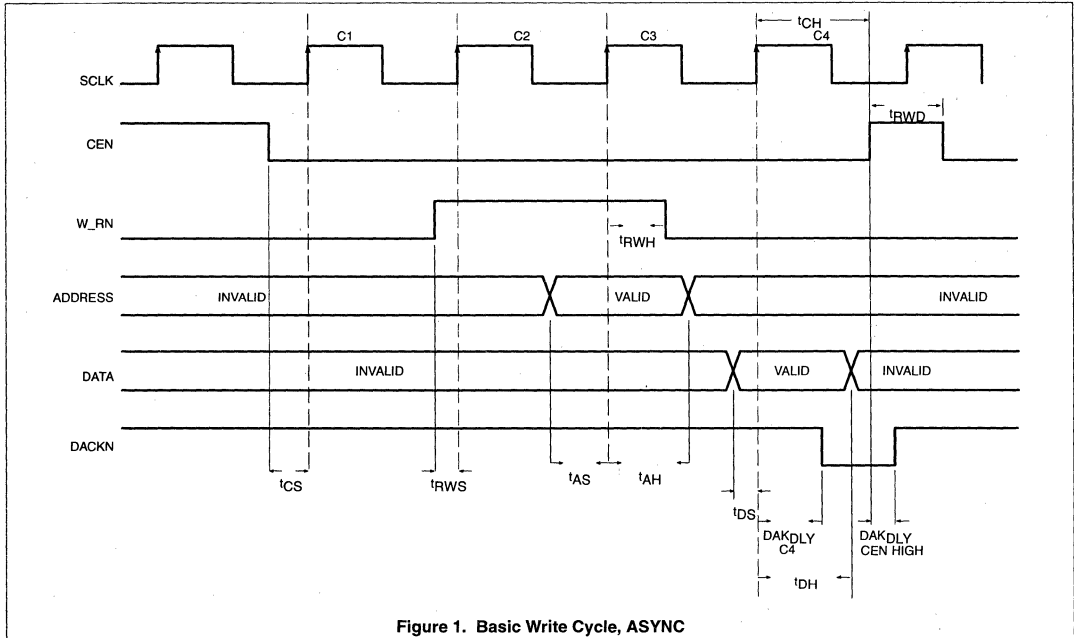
$t_{CH}$

C1 C2 C3 C4

SCLK

$t_{RWD}$

CEN

W_RN

$t_{RWH}$

ADDRESS INVALID VALID INVALID

DATA INVALID VALID INVALID

DACKN

$t_{CS}$ $t_{RWS}$ $t_{AS}$ $t_{AH}$

$t_{DS}$

$DAK_{DLY}$ C4

$DAK_{DLY}$ CEN HIGH

$t_{DH}$

Figure 1. Basic Write Cycle, ASYNC